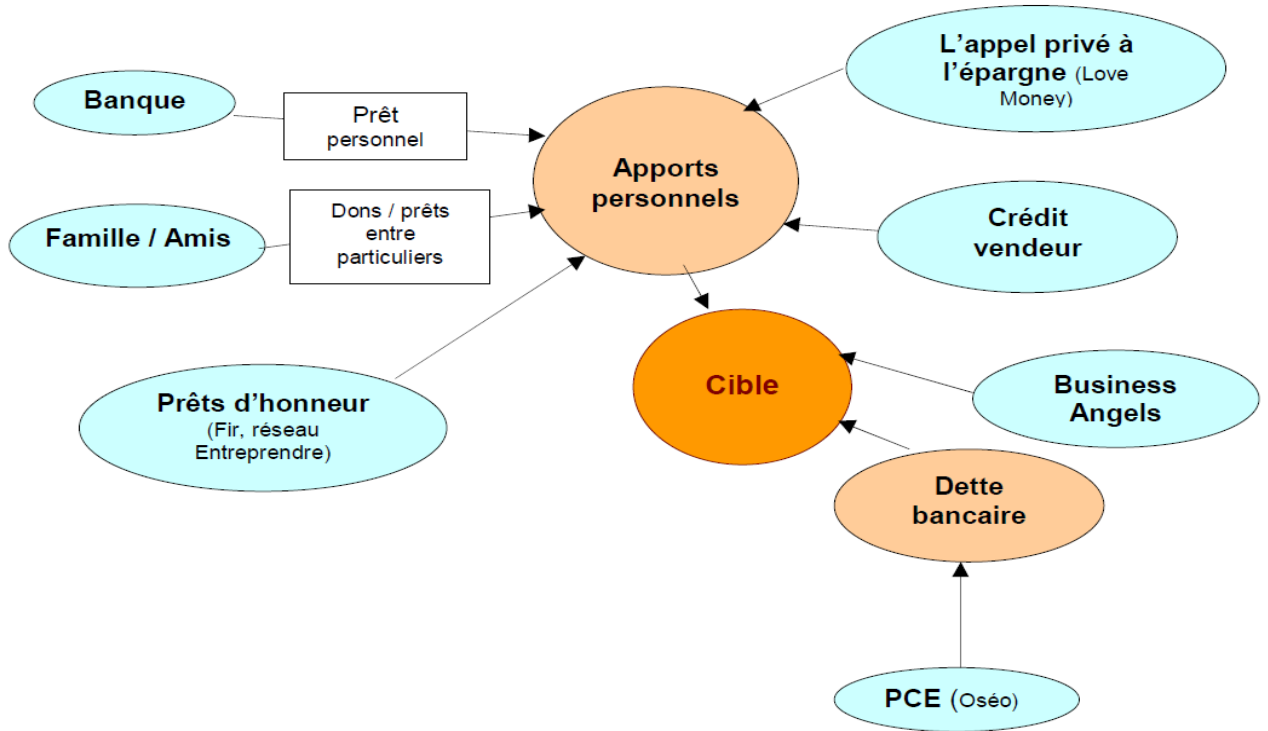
Banque

Prêt personnel

Famille / Amis

Dons / prêts entre particuliers

Prêts d'honneur (Fir, réseau Entreprendre)

Apports personnels

L'appel privé à l'épargne (Love Money)

Crédit vendeur

Cible

Business Angels

Dette bancaire

PCE (Oséo)